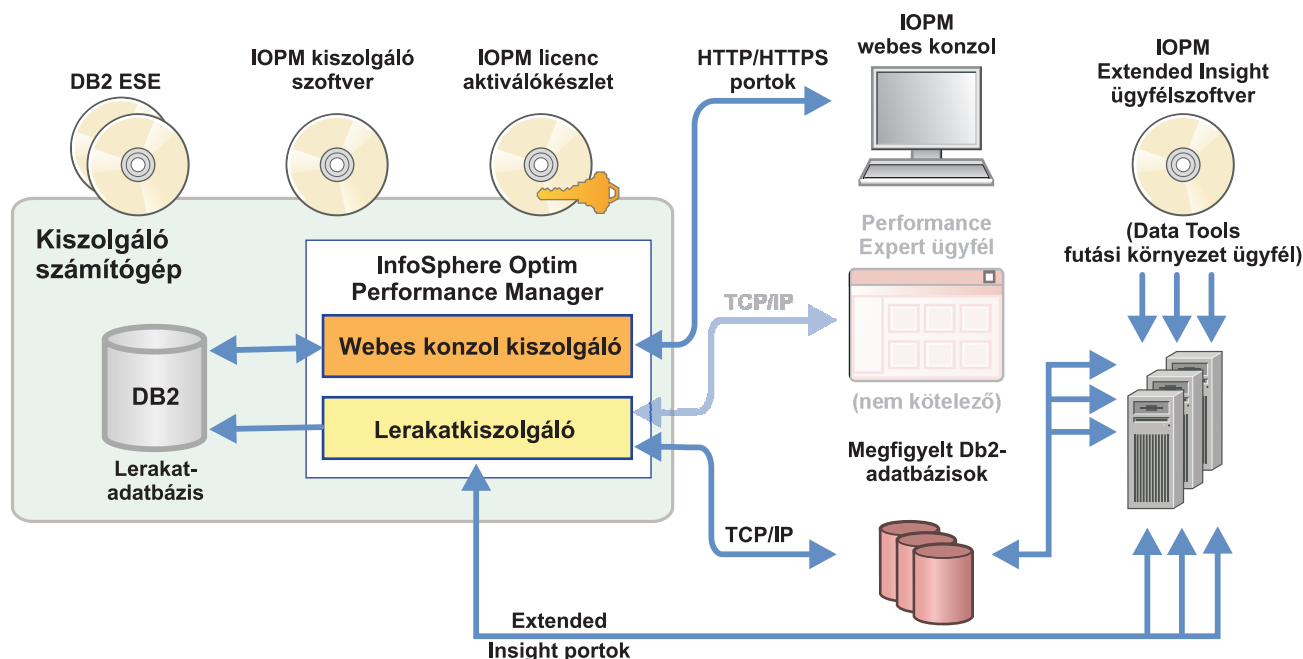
DB2 ESE

IOPM kiszolgáló szoftver

IOPM licenc aktiválókészlet

HTTP/HTTPS portok

IOPM webes konzol

IOPM Extended Insight ügyfélszoftver

Kiszolgáló számítógép

InfoSphere Optim Performance Manager

Webes konzol kiszolgáló

Lerakatkiszolgáló

DB2

Lerakat-adatbázis

Performance Expert ügyfél

TCP/IP

(nem kötelező)

(Data Tools futási környezet ügyfél)

Megfigyelt Db2-adatbázisok

TCP/IP

Extended Insight portok